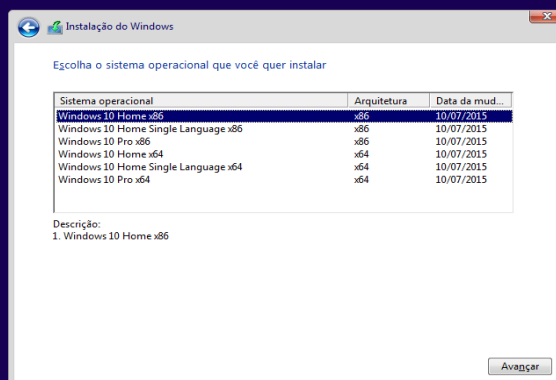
Instalação do Windows

Escolha o sistema operacional que você quer instalar

| Sistema operacional | Arquitetura | Data da mud... |
|---|---|---|
| Windows 10 Home x86 | x86 | 10/07/2015 |
| Windows 10 Home Single Language x86 | x86 | 10/07/2015 |
| Windows 10 Pro x86 | x86 | 10/07/2015 |
| Windows 10 Home x64 | x64 | 10/07/2015 |
| Windows 10 Home Single Language x64 | x64 | 10/07/2015 |
| Windows 10 Pro x64 | x64 | 10/07/2015 |

Descrição:
1. Windows 10 Home x86

Avançar